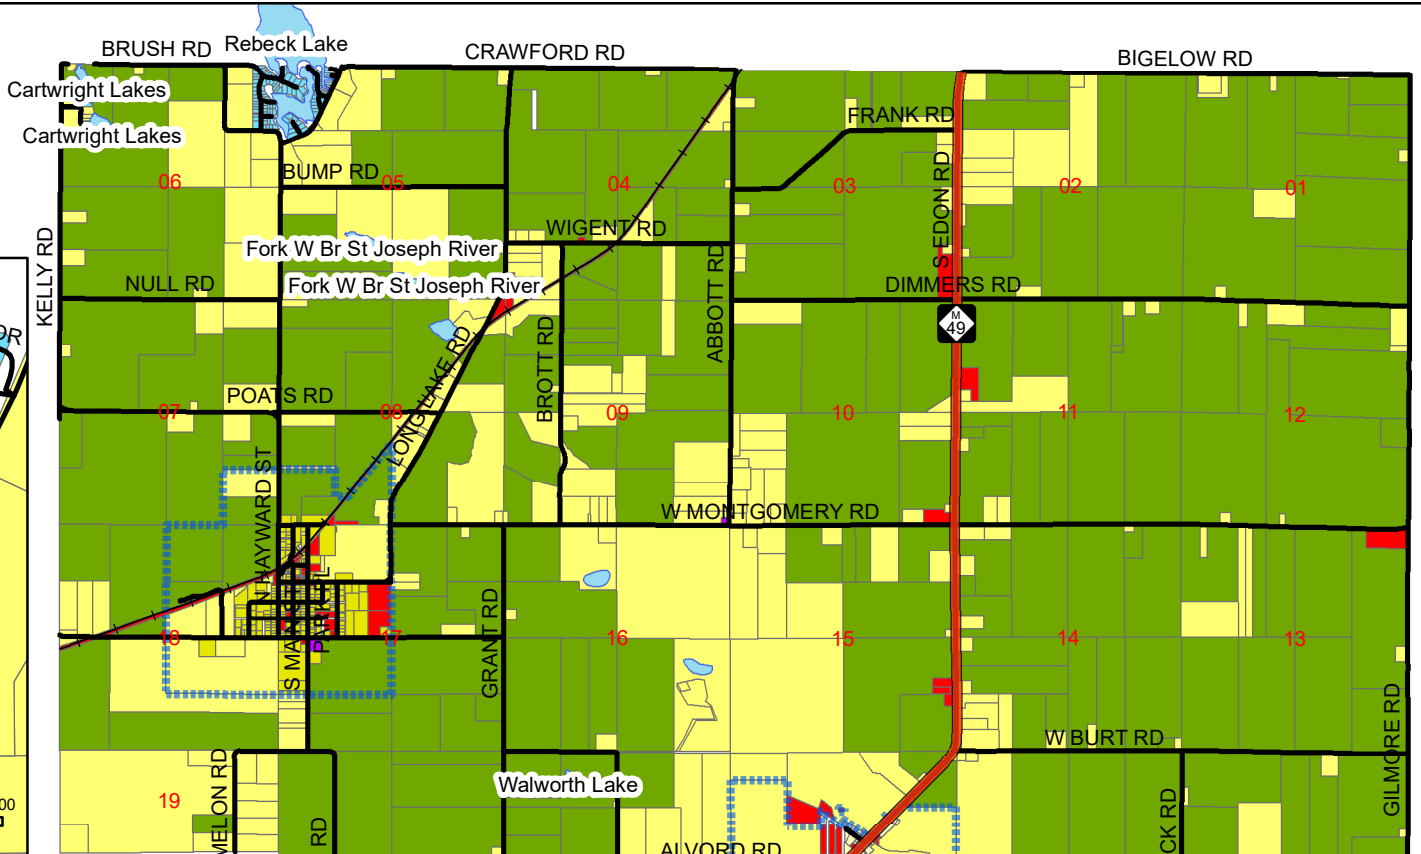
BRUSH RD
Rebeck Lake
CRAWFORD RD
BIGELOW RD
Cartwright Lakes
Cartwright Lakes
FRANK RD
BUMP RD
06
05
04
03
02
01
S EDON RD
WIGENT RD
Fork W Br St Joseph River
Fork W Br St Joseph River
KELLY RD
NULL RD
ABBOTT RD
DIMMERS RD
M 49
BROTT RD
LONG LAKE RD
POATS RD
07
08
09
10
11
12
HAYWARD ST
W MONTGOMERY RD
GRANT RD
18
17
16
15
14
13
S MA
W BURT RD
GILMORE RD
19
MELON RD
RD
Walworth Lake
ALVORD RD
CK RD
00